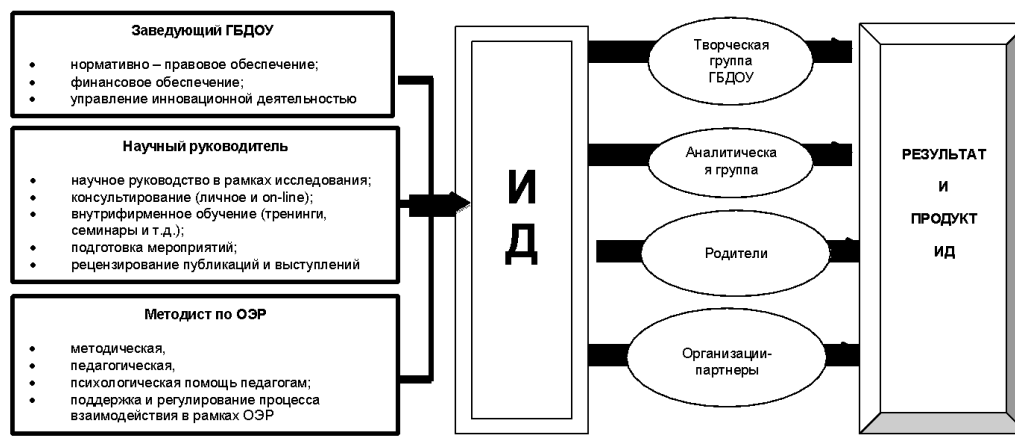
Заведующий ГБДОУ

- нормативно – правовое обеспечение;
- финансовое обеспечение;
- управление инновационной деятельностью

Научный руководитель

- научное руководство в рамках исследования;
- консультирование (личное и on-line);
- внутрифирменное обучение (тренинги, семинары и т.д.);
- подготовка мероприятий;
- рецензирование публикаций и выступлений

Методист по ОЭР

- методическая,
- педагогическая,
- психологическая помощь педагогам;
- поддержка и регулирование процесса взаимодействия в рамках ОЭР

И
Д

Творческая группа ГБДОУ

Аналитическая группа

Родители

Организации-партнеры

РЕЗУЛЬТАТ
И
ПРОДУКТ
ИД